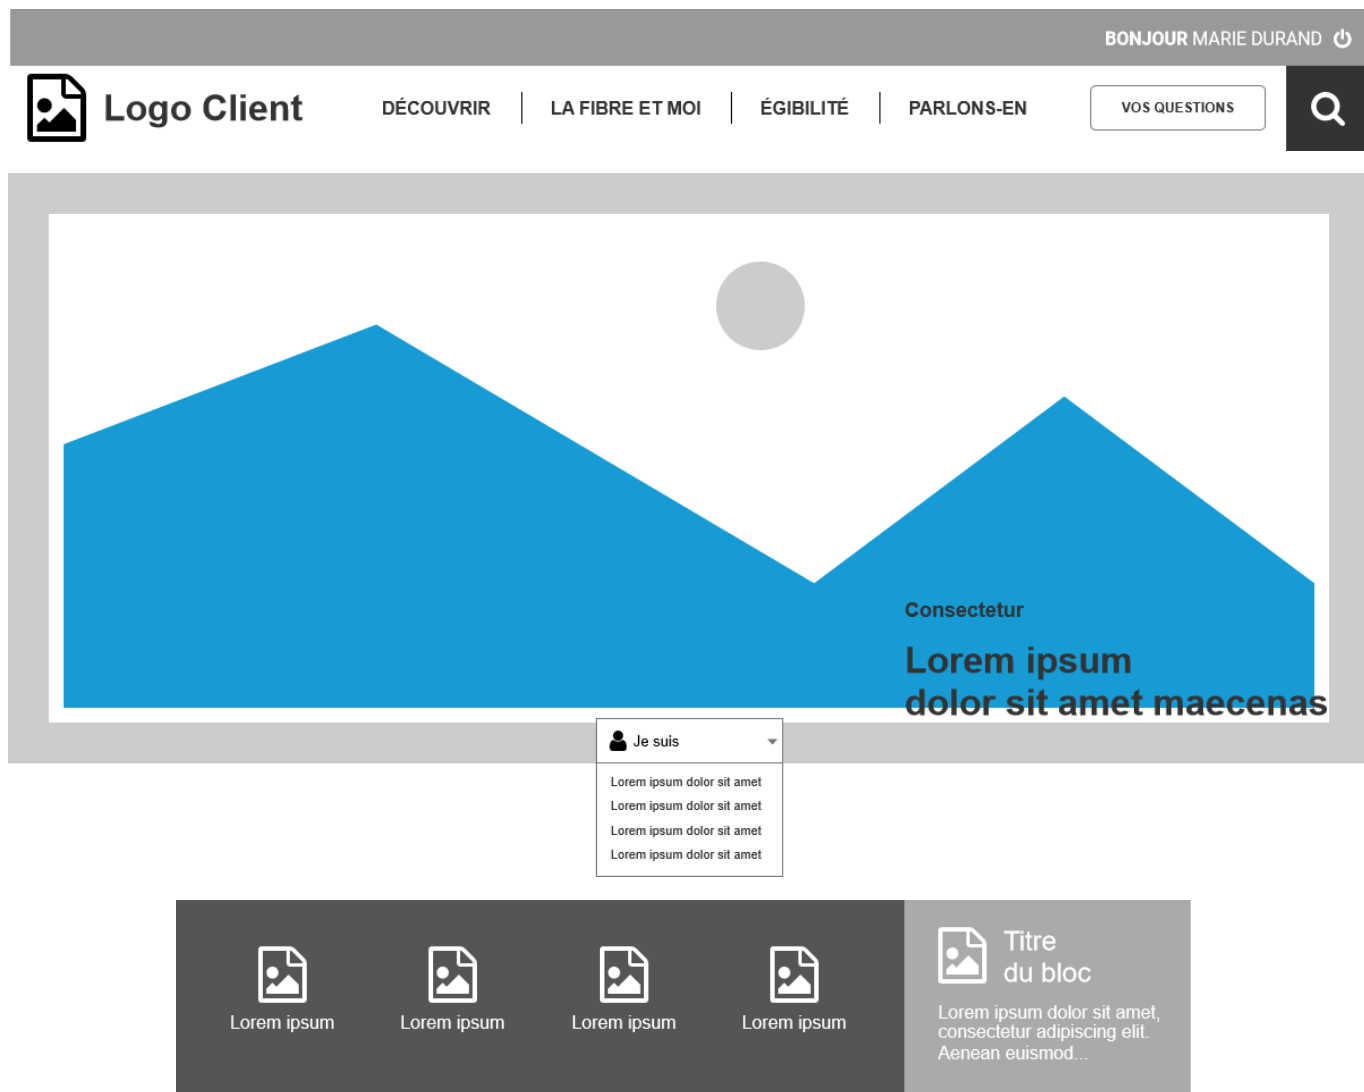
BONJOUR MARIE DURAND

Logo Client

DÉCOUVRIR | LA FIBRE ET MOI | ÉGIBILITÉ | PARLONS-EN

VOS QUESTIONS

Consectetur

Lorem ipsum
dolor sit amet maecenas

Je suis

Lorem ipsum dolor sit amet
Lorem ipsum dolor sit amet
Lorem ipsum dolor sit amet
Lorem ipsum dolor sit amet

Lorem ipsum

Lorem ipsum

Lorem ipsum

Lorem ipsum

Titre
du bloc

Lorem ipsum dolor sit amet, consectetur adipiscing elit. Aenean euismod...